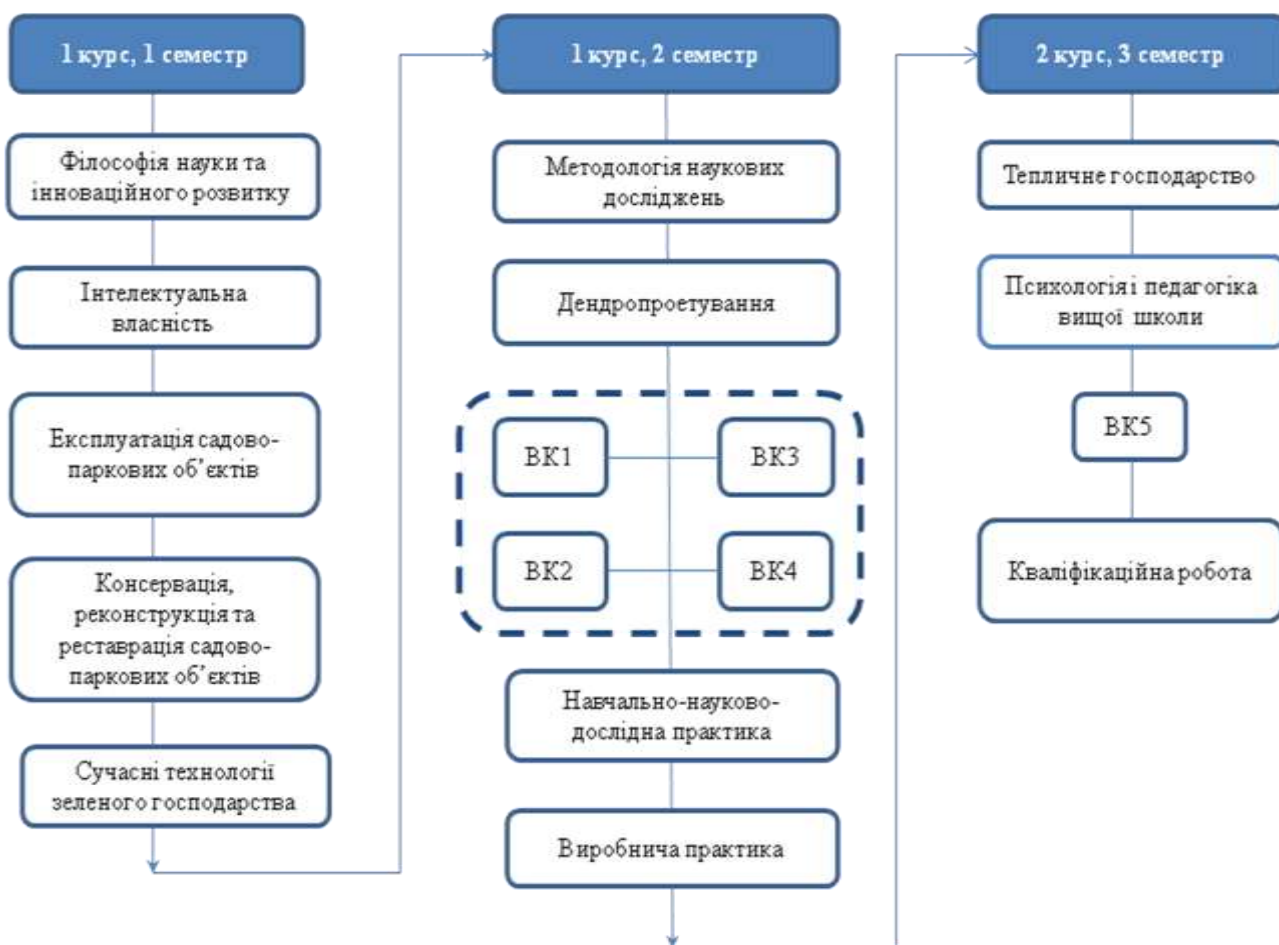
1 курс, 1 семестр

Філософія науки та інноваційного розвитку

Інтелектуальна власність

Експлуатація садово-паркових об'єктів

Консервація, реконструкція та реставрація садово-паркових об'єктів

Сучасні технології зеленого господарства

1 курс, 2 семестр

Методологія наукових досліджень

Дендропроетування

ВК1

ВК3

ВК2

ВК4

Навчально-науково-дослідна практика

Виробнича практика

2 курс, 3 семестр

Тепличне господарство

Психологія і педагогіка вищої школи

ВК5

Кваліфікаційна робота